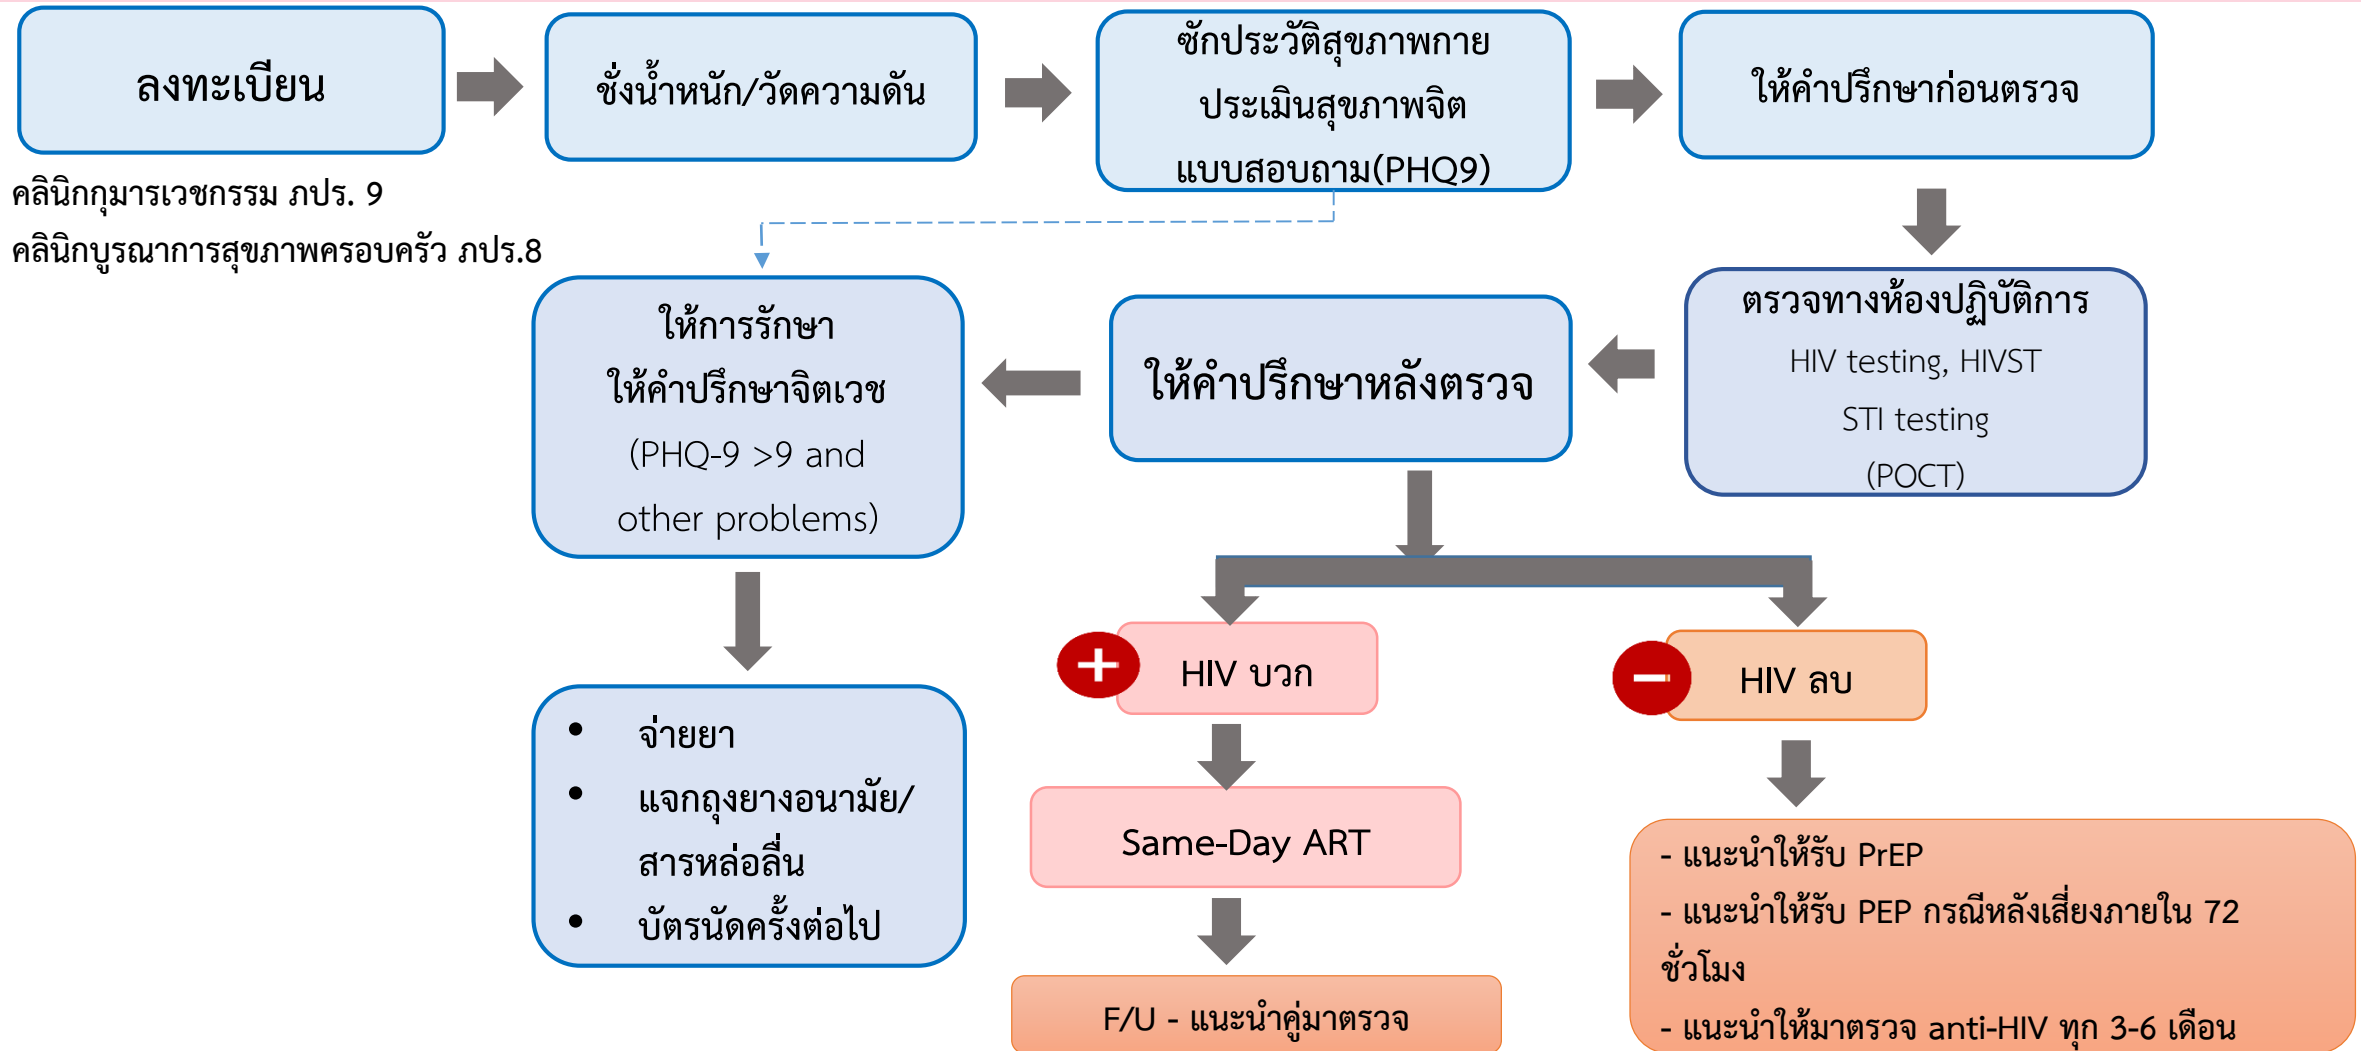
ลงทะเบียน

ชั่งน้ำหนัก/วัดความดัน

ซักประวัติสุขภาพกาย
ประเมินสุขภาพจิต
แบบสอบถาม(PHQ9)

ให้คำปรึกษาก่อนตรวจ

คลินิกกุมารเวชกรรม ภปร. 9
คลินิกบูรณาการสุขภาพครอบครัว ภปร.8

ตรวจทางห้องปฏิบัติการ
HIV testing, HIVST
STI testing
(POCT)

ให้คำปรึกษาหลังตรวจ

ให้การรักษา
ให้คำปรึกษาจิตเวช
(PHQ-9 >9 and
other problems)

- จ่ายยา
- แจกถุงยางอนามัย/สารหล่อลื่น
- บัตรนัดครั้งต่อไป

HIV บวก

Same-Day ART

F/U - แนะนำคู่มาตรวจ

HIV ลบ

- แนะนำให้รับ PrEP
- แนะนำให้รับ PEP กรณีหลังเสี่ยงภายใน 72 ชั่วโมง
- แนะนำให้มาตรวจ anti-HIV ทุก 3-6 เดือน